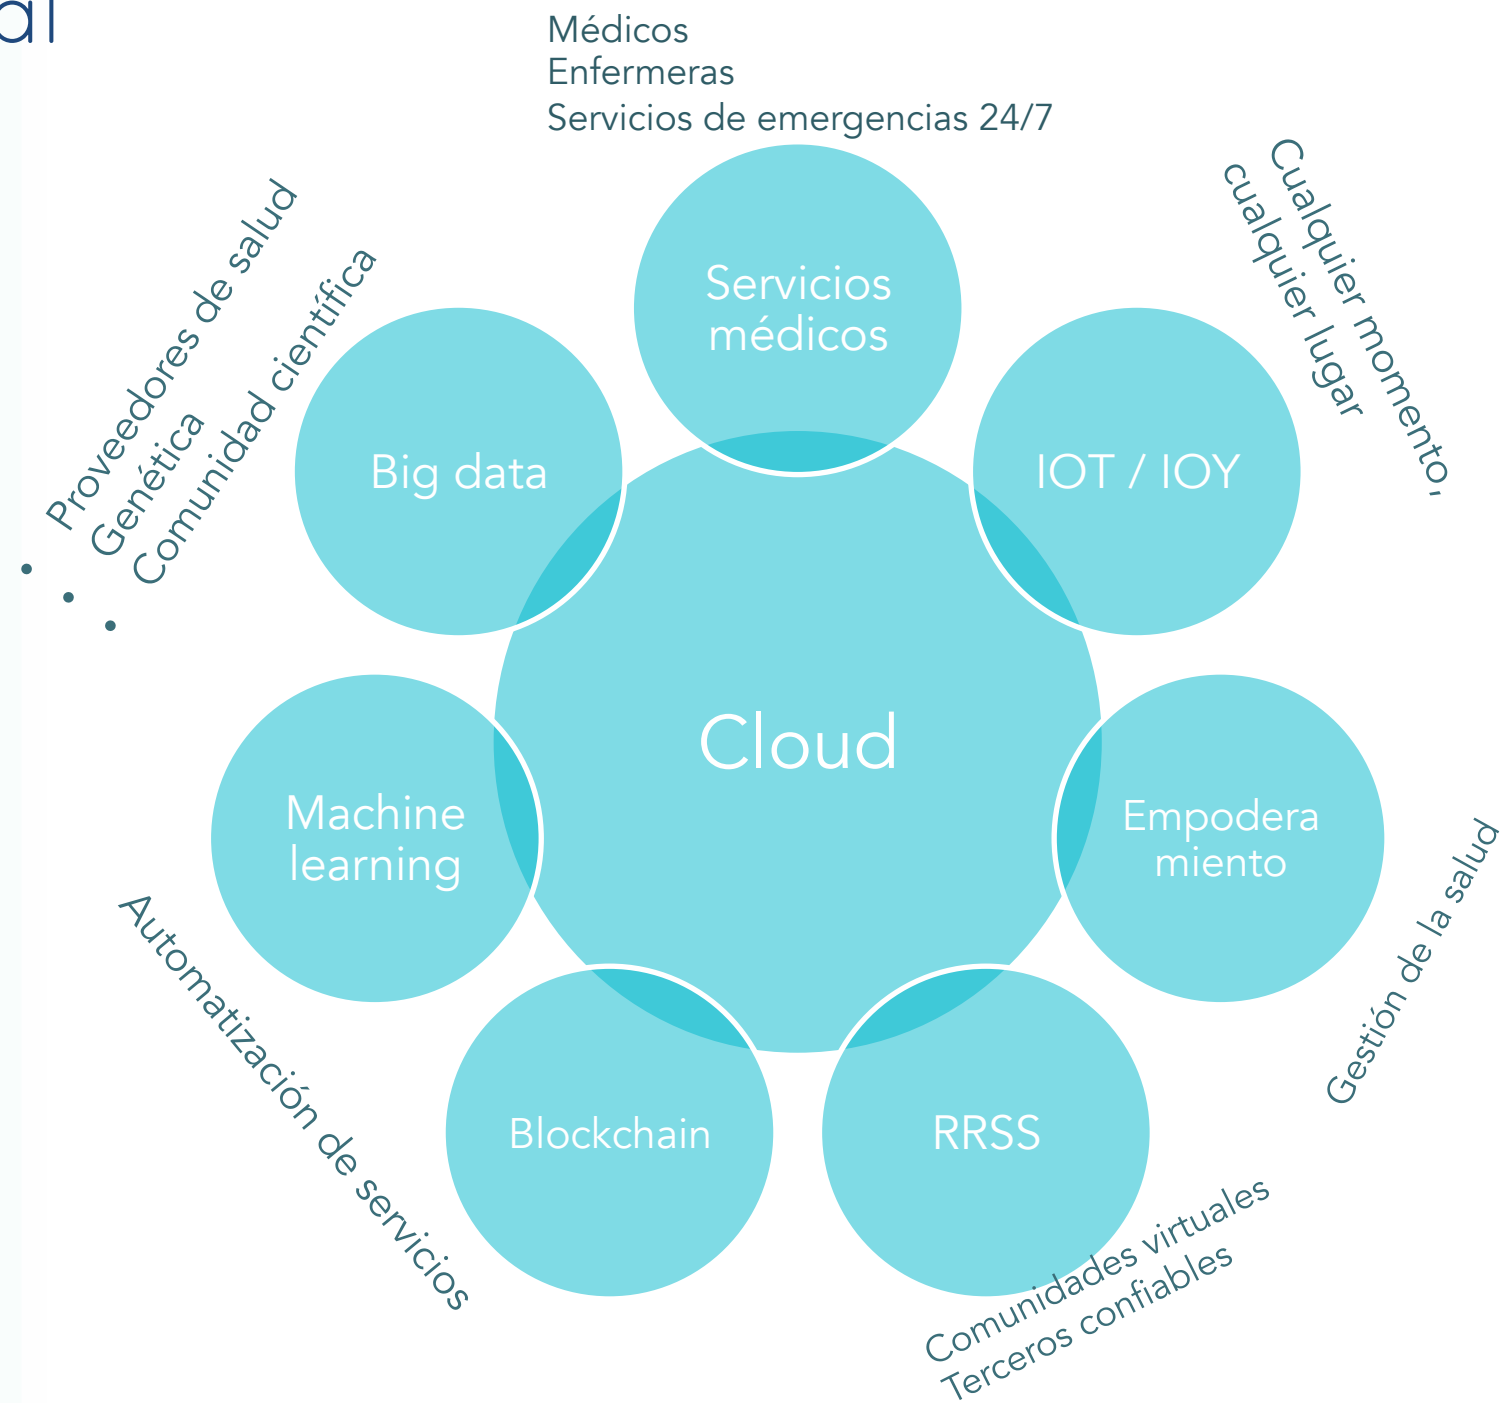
al

Médicos
Enfermeras
Servicios de emergencias 24/7

Servicios médicos

Cualquier momento, cualquier lugar

IOT / IOY

Big data

• Proveedores de salud
• Genética
• Comunidad científica

Cloud

Machine learning

Empodera miento

Gestión de la salud

Blockchain

RRSS

Automatización de servicios

Comunidades virtuales
Terceros confiables